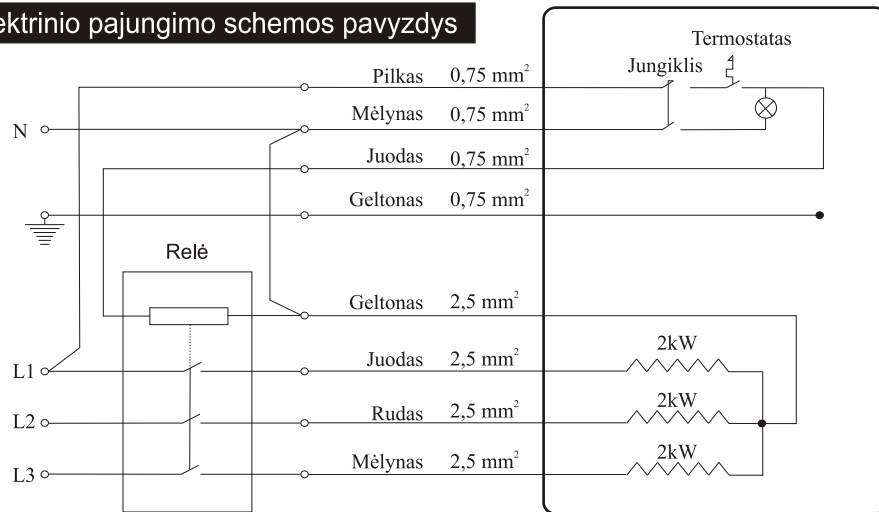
ektrinio pajungimo schemos pavyzdys

Termostatas
Jungiklis
Pilkas $0{,}75\ mm^2$
N
Mėlynas $0{,}75\ mm^2$
Juodas $0{,}75\ mm^2$
Geltonas $0{,}75\ mm^2$
Relė
Geltonas $2{,}5\ mm^2$
L1
Juodas $2{,}5\ mm^2$
2kW
L2
Rudas $2{,}5\ mm^2$
2kW
L3
Mėlynas $2{,}5\ mm^2$
2kW